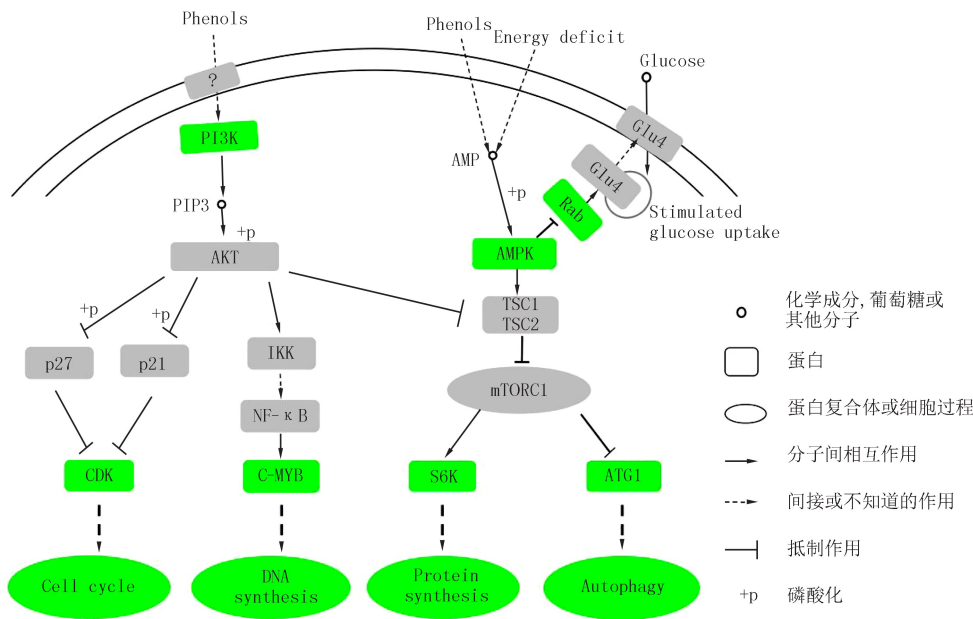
Phenols

?

PI3K

PIP3

+p

AKT

+p

+p

p27

p21

IKK

NF-κB

CDK

C-MYB

Cell cycle

DNA synthesis

Phenols

Energy deficit

AMP

+p

AMPK

Rab

Glu4

Glu4

Glucose

Stimulated glucose uptake

TSC1
TSC2

mTORC1

S6K

ATG1

Protein synthesis

Autophagy

化学成分，葡萄糖或其他分子

蛋白

蛋白复合体或细胞过程

分子间相互作用

间接或不知道的作用

抵制作用

+p 磷酸化